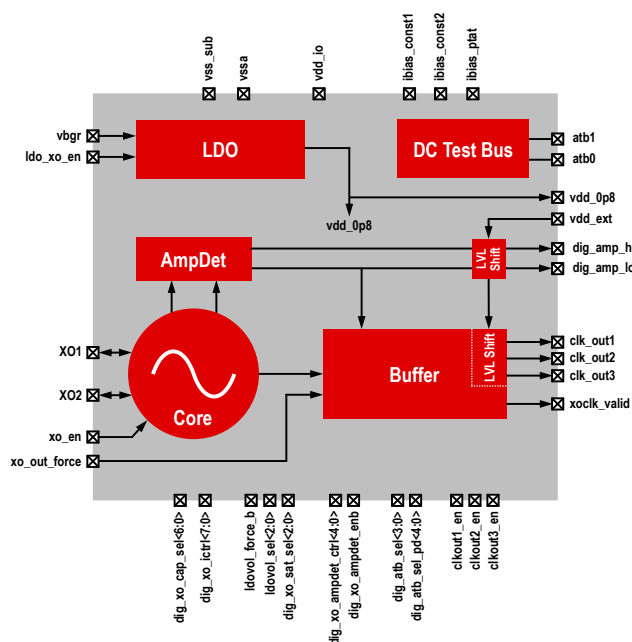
vss_sub
vssa
vdd_io
ibias_const1
ibias_const2
ibias_ptat

vbgr
ldo_xo_en

LDO

DC Test Bus

atb1
atb0

vdd_0p8
vdd_ext

vdd_0p8

AmpDet

LVL Shift

dig_amp_h
dig_amp_lo

XO1
XO2

Core

Buffer

LVL Shift

clk_out1
clk_out2
clk_out3
xoclk_valid

xo_en
xo_out_force

dig_xo_cap_sel<6:0>
dig_xo_ictrl<7:0>
ldovol_force_b
ldovol_sel<2:0>
dig_xo_sat_sel<2:0>
dig_xo_ampdet_ctrl<4:0>
dig_xo_ampdet_enb
dig_atb_sel<3:0>
dig_atb_sel_pd<4:0>
clkout1_en
clkout2_en
clkout3_en